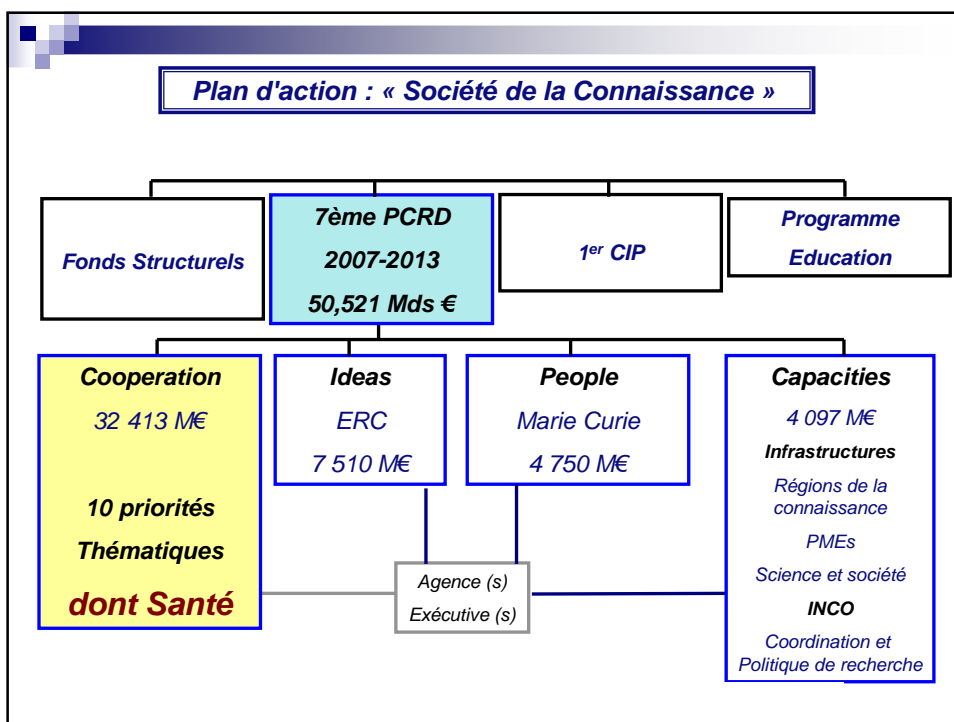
Plan d'action : « Société de la Connaissance »

Fonds Structurels

7ème PCRD
2007-2013
50,521 Mds €

1$^{er}$ CIP

Programme Education

Cooperation
32 413 M€
10 priorités Thématiques
dont Santé

Ideas
ERC
7 510 M€

People
Marie Curie
4 750 M€

Capacities
4 097 M€
Infrastructures
Régions de la connaissance
PMEs
Science et société
INCO
Coordination et Politique de recherche

Agence (s)
Exécutive (s)